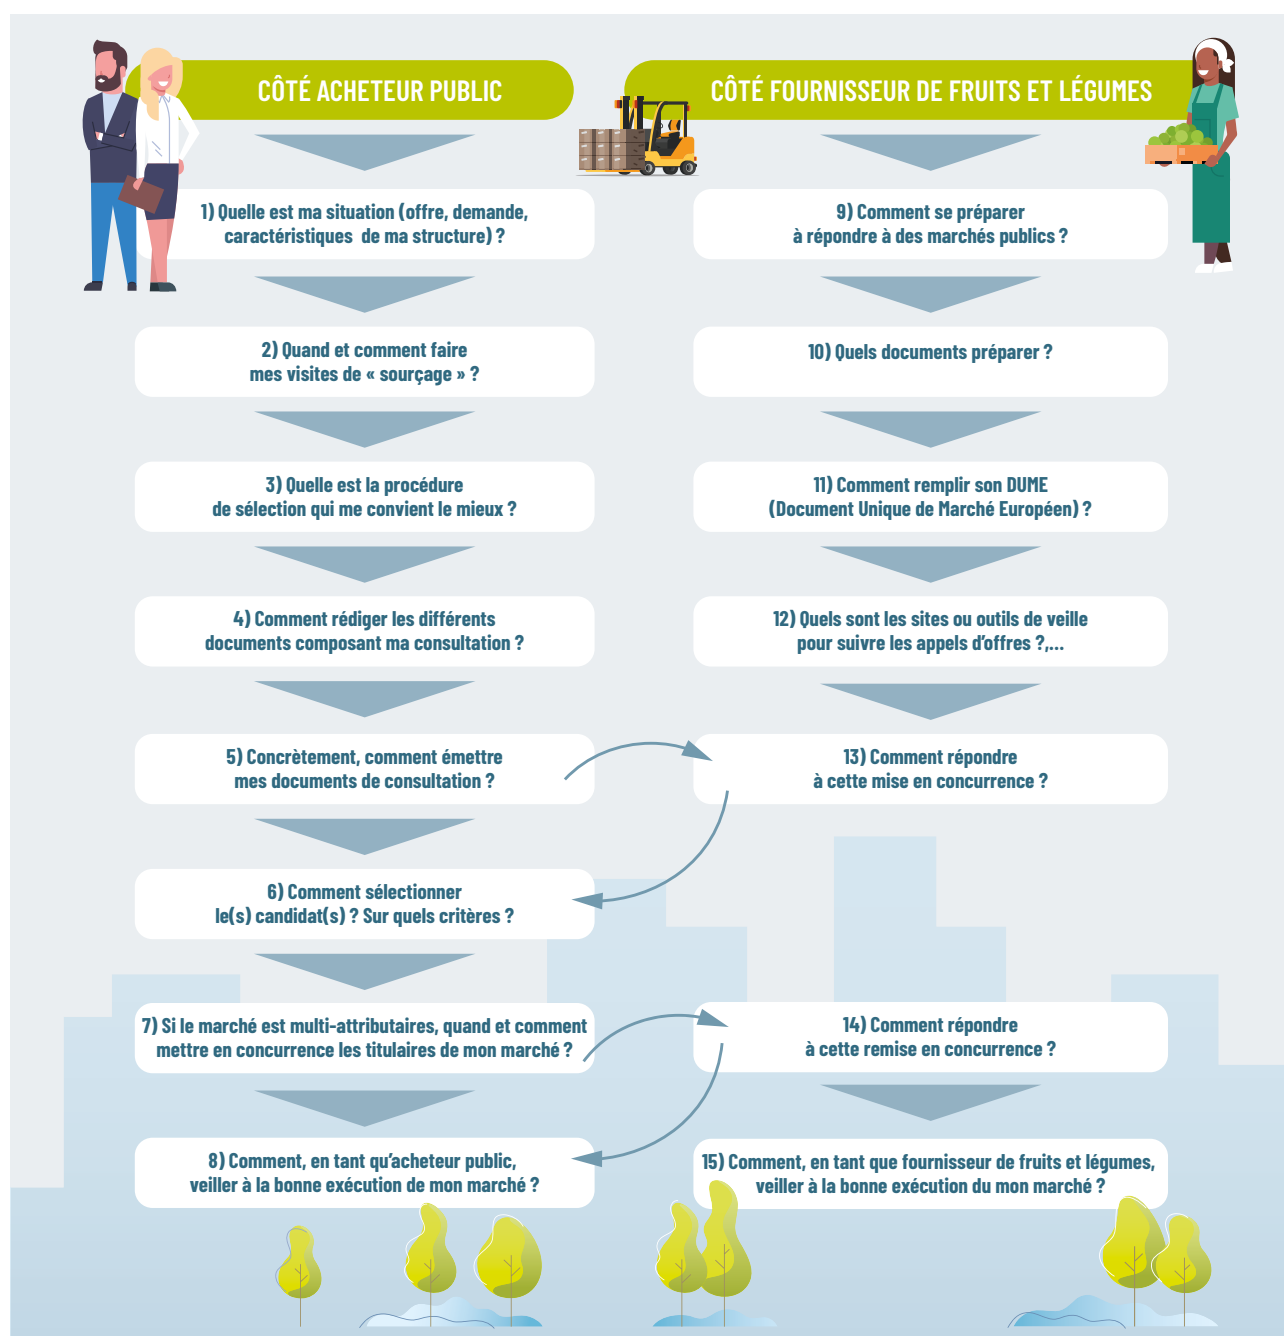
CÔTÉ ACHETEUR PUBLIC

1) Quelle est ma situation (offre, demande, caractéristiques de ma structure) ?

2) Quand et comment faire mes visites de « sourçage » ?

3) Quelle est la procédure de sélection qui me convient le mieux ?

4) Comment rédiger les différents documents composant ma consultation ?

5) Concrètement, comment émettre mes documents de consultation ?

6) Comment sélectionner le(s) candidat(s) ? Sur quels critères ?

7) Si le marché est multi-attributaires, quand et comment mettre en concurrence les titulaires de mon marché ?

8) Comment, en tant qu'acheteur public, veiller à la bonne exécution de mon marché ?

CÔTÉ FOURNISSEUR DE FRUITS ET LÉGUMES

9) Comment se préparer à répondre à des marchés publics ?

10) Quels documents préparer ?

11) Comment remplir son DUME (Document Unique de Marché Européen) ?

12) Quels sont les sites ou outils de veille pour suivre les appels d'offres ?,...

13) Comment répondre à cette mise en concurrence ?

14) Comment répondre à cette remise en concurrence ?

15) Comment, en tant que fournisseur de fruits et légumes, veiller à la bonne exécution du mon marché ?